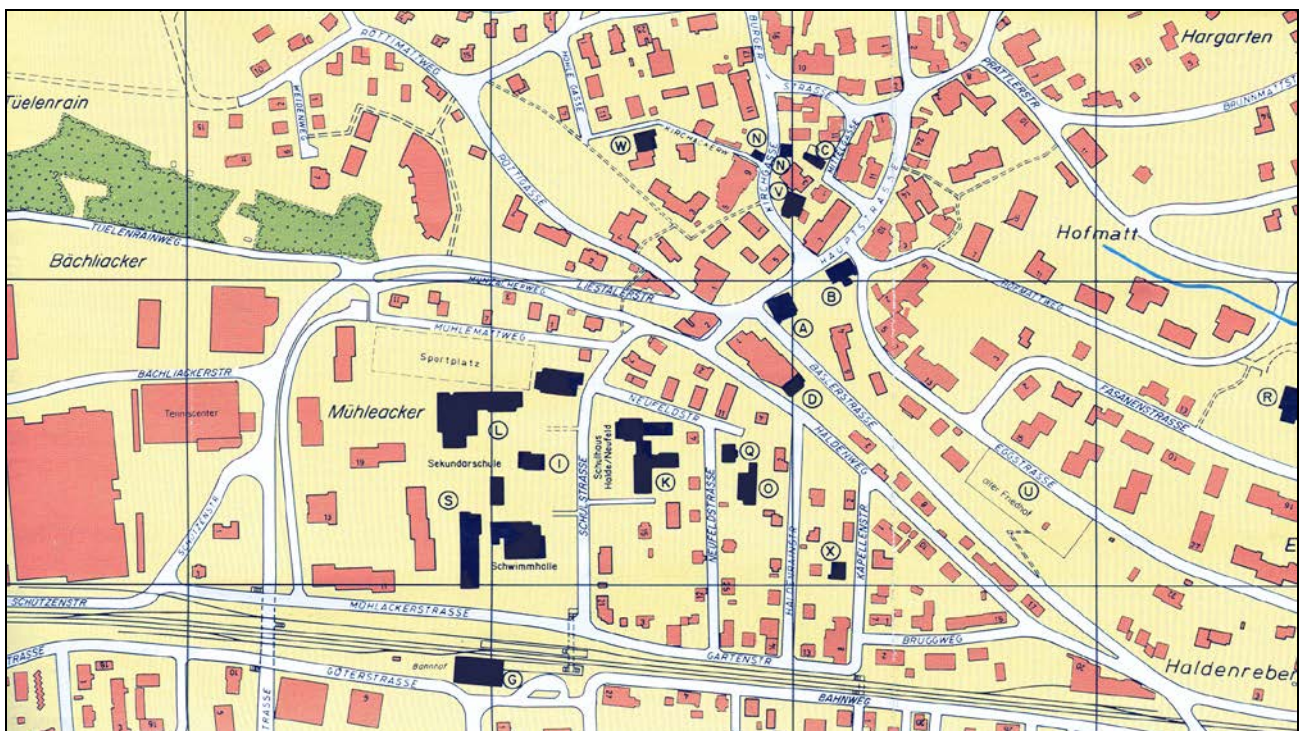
Hargarten
Tüelenrain
RÖTTIMATTWEG
WEIDENWEG
HOHLE GASSE
BURGER STRASSE
PRATTELERSTR
BRUNNMATTSTR
KIRCHLEINWEG
KIRCHGASSE
MITTELGASSE
HAUPTSTRASSE
RÖTTISTRASSE
W
N
N
V
C
Hofmatt
TUELENRAINWEG
Bächliacker
MÜHLEACKERWEG
LIESTALERSTR
B
A
HOFMATTWEG
MÜHLEMATTWEG
Sportplatz
BÄCHLIACKERSTR
Tenniscenter
Mühleacker
L
D
BASLERSTRASSE
FASANENSTRASSE
R
NEUFELDSTR
Schulhaus Halde/Neufeld
Q
HALDENWEG
EGGSTRASSE
Sekundarschule
I
K
O
U
alter Friedhof
S
SCHULSTRASSE
NEUFELDSTRASSE
KAPELLENSTR
SCHÜTZENSTR
X
Schwimmhalle
E
SCHÜTZENSTR
MÜHLACKERSTRASSE
BRUGGWEG
STRASSE
GARTENSTR
Haldenreben
GÜTERSTRASSE
Bahnhof
G
BAHNWEG
STRASSE